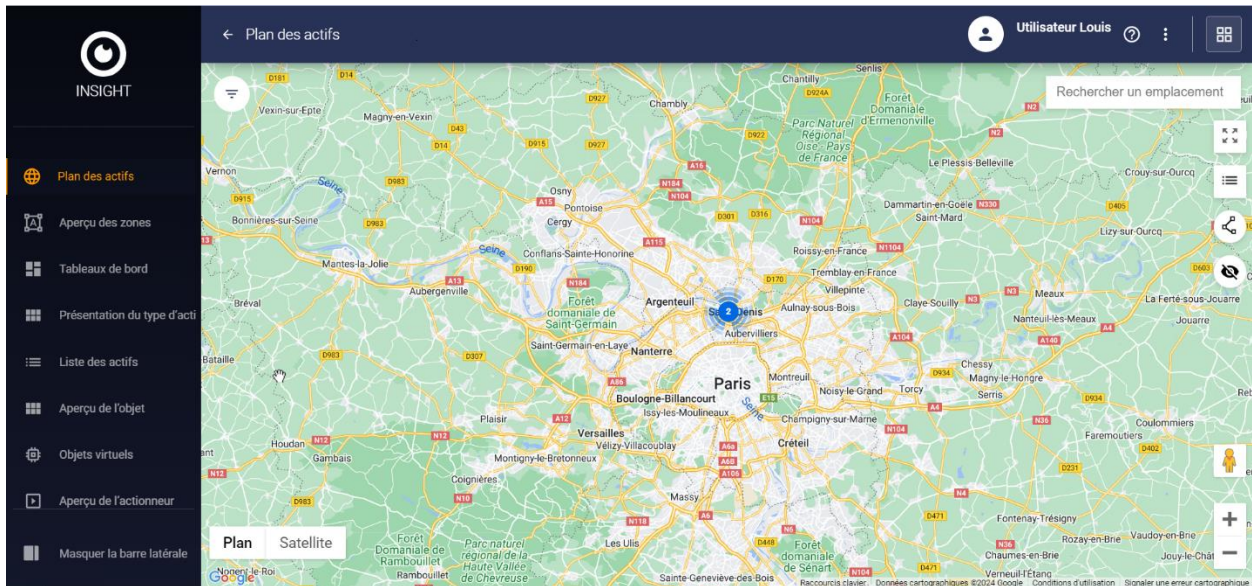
INSIGHT

Plan des actifs
Aperçu des zones
Tableaux de bord
Présentation du type d'acti
Liste des actifs
Aperçu de l'objet
Objets virtuels
Aperçu de l'actionneur
Masquer la barre latérale

← Plan des actifs

Utilisateur Louis

Rechercher un emplacement

Plan Satellite

2

Paris
Saint-Denis
Aubervilliers
Argenteuil
Nanterre
Saint-Germain-en-Laye
Boulogne-Billancourt
Issy-les-Moulineaux
Versailles
Vélizy-Villacoublay
Montigny-le-Bretonneux
Créteil
Champigny-sur-Marne
Montreuil
Noisy-le-Grand
Torcy
Aulnay-sous-Bois
Villepinte
Tremblay-en-France
Roissy-en-France
Cergy
Pontoise
Osny
Conflans-Sainte-Honorine
Mantes-la-Jolie
Aubergenville
Bonnières-sur-Seine
Vernon
Vexin-sur-Epte
Magny-en-Vexin
Chambly
Chantilly
Senlis
Forêt Domaniale d'Ermenonville
Parc Naturel Régional Oise - Pays de France
Le Plessis-Belleville
Dammartin-en-Goële
Saint-Mard
Crouy-sur-Ourcq
Lizy-sur-Ourcq
Meaux
Claye-Souilly
Nanteuil-lès-Meaux
La Ferté-sous-Jouarre
Jouarre
Chessy
Magny-le-Hongre
Serris
Coulommiers
Faremoutiers
Fontenay-Trésigny
Rozay-en-Brie
Vaudoy-en-Brie
Chaumes-en-Brie
Jouy-le-Chât
Verneuil-l'Étang
Forêt domaniale de Sénart
Sainte-Geneviève-des-Bois
Massy
Les Ulis
Parc naturel régional de la Haute Vallée de Chevreuse
Forêt Domaniale de Rambouillet
Rambouillet
Nogent-le-Roi
Coignières
Plaisir
Houdan
Gambais
Bréval
Bataille
Forêt domaniale de Saint-Germain
Seine
D181 D14 D927 D924A N2 D43 D915 D14 D922 A16 D983 N184 N104 A15 D301 D316 N104 N330 D405 A115 N1104 D603 D190 N184 D170 A13 N3 D983 D307 A104 A140 A4 D934 A86 A12 E15 N104 D934 N36 N12 A13 D402 N12 N10 A6 A6B A106 D231 D983 N118 N4 D471 N5 D448 N36 D471 N104

Google
Raccourcis clavier Données cartographiques ©2024 Google Conditions d'utilisation Signaler une erreur cartographique